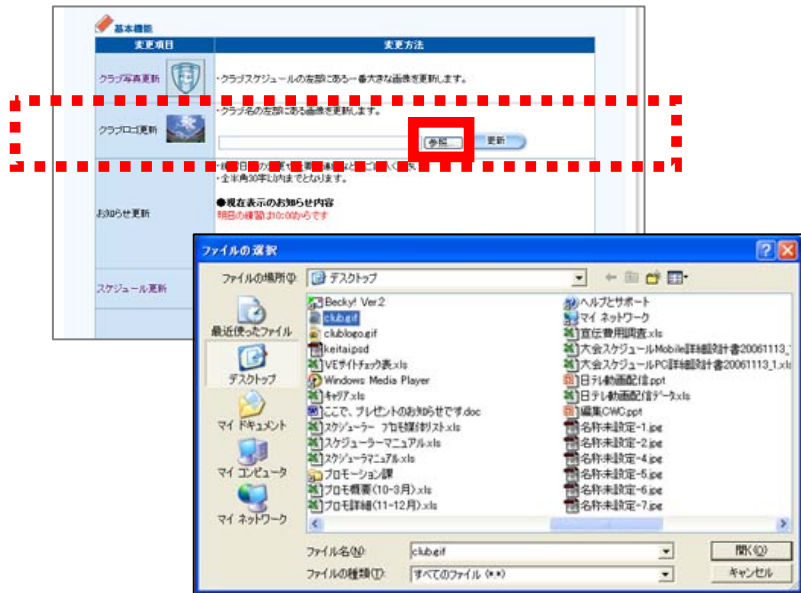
基本機能

| 変更項目 | 変更方法 |
|---|---|
| クラブ写真更新 | ・クラブスケジュールの左部にある一番大きな画像を更新します。 |
| クラブロゴ更新 | ・クラブ名の左部にある画像を更新します。 参照... 更新 |
| お知らせ更新 | ・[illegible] ・全半角30字以内までとなります。 ●現在表示のお知らせ内容 明日の練習は10:00からです |
| スケジュール更新 | |

ファイルの選択

ファイルの場所(I): デスクトップ

最近使ったファイル
デスクトップ
マイ ドキュメント
マイ コンピュータ
マイ ネットワーク

Becky! Ver.2
club.gif
clublogo.gif
keitai.psd
VEサイトチェック表.xls
Windows Media Player
キャリア.xls
ここで、プレゼントのお知らせです.doc
スケジューラー プロモ施策リスト.xls
スケジューラーマニュアル.xls
スケジューラマニュアル.xls
プロモーション課
プロモ概要(10-3月).xls
プロモ詳細(11-12月).xls
ヘルプとサポート
マイ ネットワーク
宣伝費用調査.xls
大会スケジュールMobile詳細設計書20061113_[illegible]
大会スケジュールPC詳細設計書20061113_1.xls
日テレ動画配信.ppt
日テレ動画配信データ.xls
編集CWC.ppt
名称未設定-1.jpg
名称未設定-2.jpg
名称未設定-4.jpg
名称未設定-5.jpg
名称未設定-6.jpg
名称未設定-7.jpg

ファイル名(N): club.gif
ファイルの種類(T): すべてのファイル (*.*)
開く(O)
キャンセル